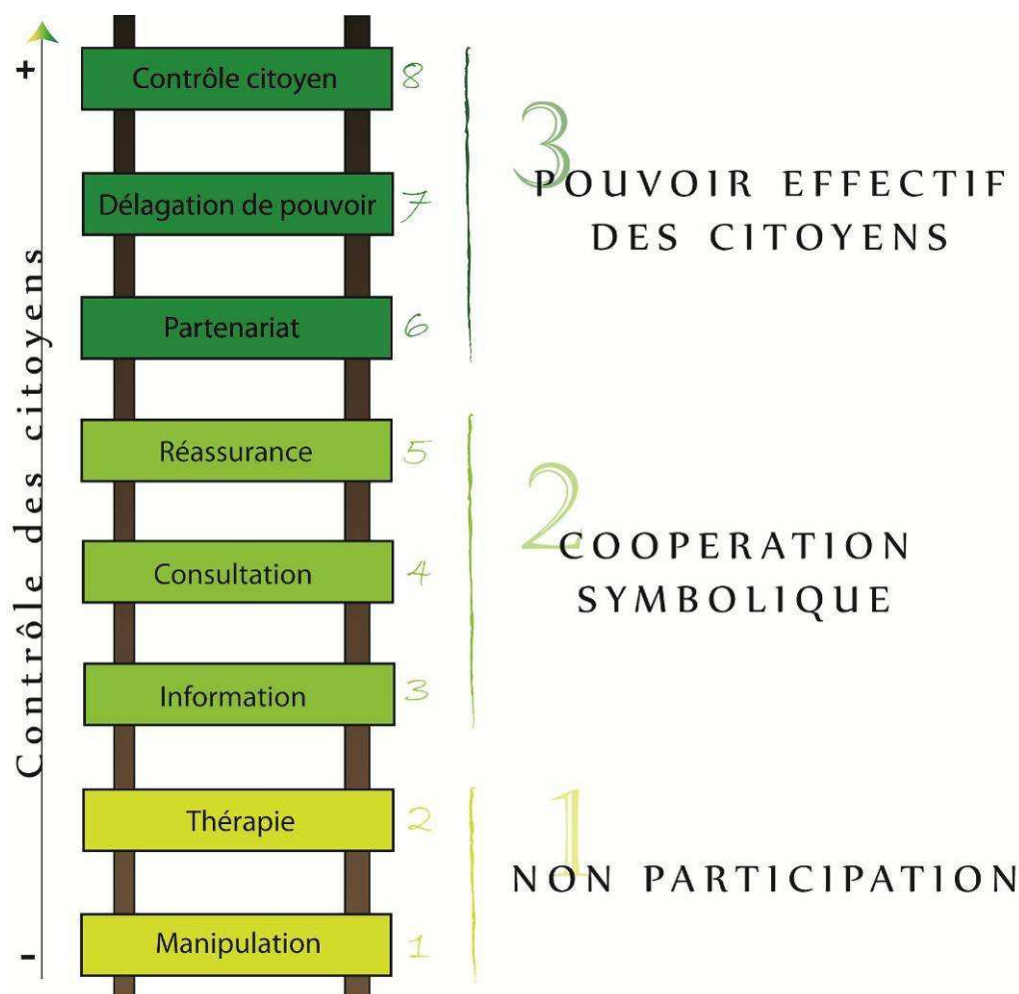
+
Contrôle des citoyens
-

Contrôle citoyen 8
Délagation de pouvoir 7
Partenariat 6
Réassurance 5
Consultation 4
Information 3
Thérapie 2
Manipulation 1

3 POUVOIR EFFECTIF DES CITOYENS

2 COOPERATION SYMBOLIQUE

1 NON PARTICIPATION